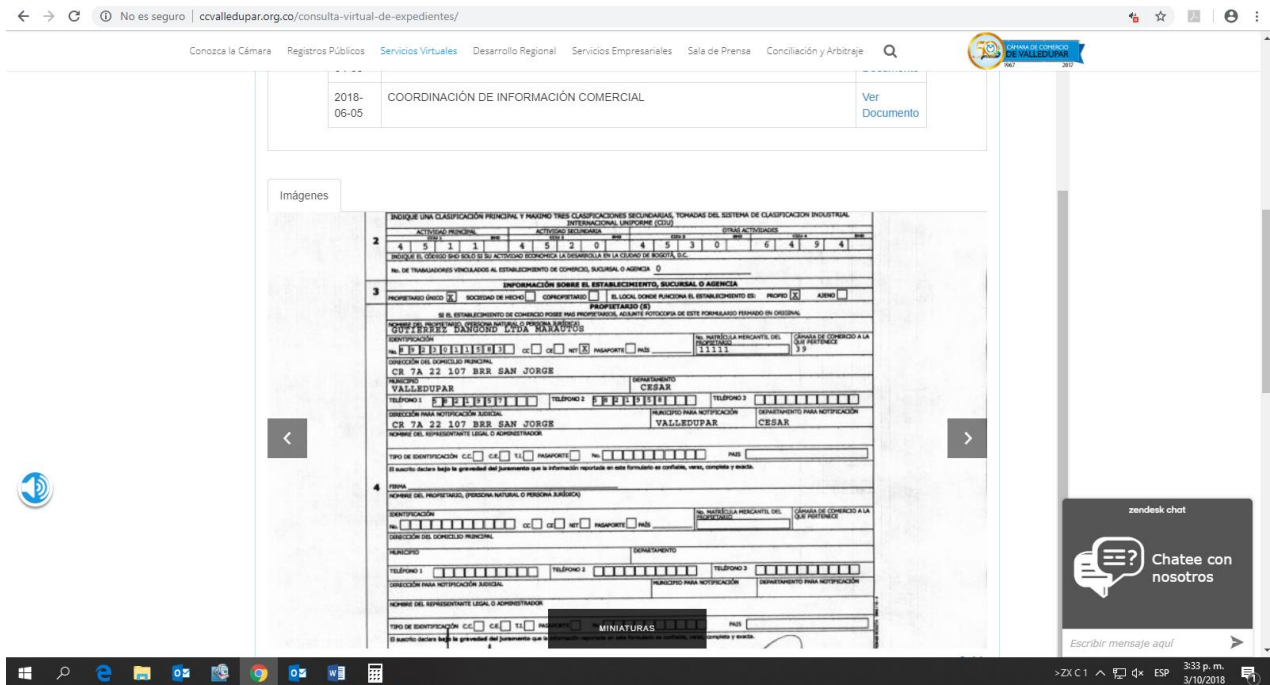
No es seguro | ccvalledupar.org.co/consulta-virtual-de-expedientes/

Conozca la Cámara Registros Públicos Servicios Virtuales Desarrollo Regional Servicios Empresariales Sala de Prensa Conciliación y Arbitraje

CÁMARA DE COMERCIO DE VALLEDUPAR 1967 2017

| 2018-06-05 | COORDINACIÓN DE INFORMACIÓN COMERCIAL | Ver Documento |
|---|---|---|

Imágenes

2 INDIQUE UNA CLASIFICACIÓN PRINCIPAL Y MÁXIMO TRES CLASIFICACIONES SECUNDARIAS, TOMADAS DEL SISTEMA DE CLASIFICACION INDUSTRIAL INTERNACIONAL UNIFORME (CIIU)

ACTIVIDAD PRINCIPAL 4 5 1 1 ACTIVIDAD SECUNDARIA 4 5 2 0 OTRAS ACTIVIDADES 4 5 3 0 6 4 9 4

INDIQUE EL CÓDIGO SHD SOLO SI SU ACTIVIDAD ECONÓMICA LA DESARROLLA EN LA CIUDAD DE BOGOTÁ, D.C.

No. DE TRABAJADORES VINCULADOS AL ESTABLECIMIENTO DE COMERCIO, SUCURSAL O AGENCIA 0

3 INFORMACIÓN SOBRE EL ESTABLECIMIENTO, SUCURSAL O AGENCIA

PROPIETARIO ÚNICO X SOCIEDAD DE HECHO COPROPIETARIO EL LOCAL DONDE FUNCIONA EL ESTABLECIMIENTO ES: PROPIO X AJENO

PROPIETARIO (S)

SI EL ESTABLECIMIENTO DE COMERCIO POSEE MAS PROPIETARIOS, ADJUNTE FOTOCOPIA DE ESTE FORMULARIO FIRMADO EN ORIGINAL

NOMBRE DEL PROPIETARIO, (PERSONA NATURAL O PERSONA JURÍDICA) GUTIERREZ DANGOND LTDA MARAUTOS

IDENTIFICACIÓN No. 8 9 2 3 0 1 1 5 8 3 CC CE NIT X PASAPORTE PAÍS

No. MATRÍCULA MERCANTIL DEL PROPIETARIO 11111 CÁMARA DE COMERCIO A LA QUE PERTENECE 39

DIRECCIÓN DEL DOMICILIO PRINCIPAL CR 7A 22 107 BRR SAN JORGE

MUNICIPIO VALLEDUPAR DEPARTAMENTO CESAR

TELÉFONO 1 5 8 2 1 9 5 7 TELÉFONO 2 5 8 2 1 3 5 8 TELÉFONO 3

DIRECCIÓN PARA NOTIFICACIÓN JUDICIAL CR 7A 22 107 BRR SAN JORGE MUNICIPIO PARA NOTIFICACIÓN VALLEDUPAR DEPARTAMENTO PARA NOTIFICACIÓN CESAR

NOMBRE DEL REPRESENTANTE LEGAL O ADMINISTRADOR

TIPO DE IDENTIFICACIÓN C.C. C.E. T.I. PASAPORTE No. PAÍS

El suscrito declara bajo la gravedad del juramento que la información reportada en este formulario es confiable, veraz, completa y exacta.

4 FIRMA

NOMBRE DEL PROPIETARIO, (PERSONA NATURAL O PERSONA JURÍDICA)

IDENTIFICACIÓN No. CC CE NIT PASAPORTE PAÍS No. MATRÍCULA MERCANTIL DEL PROPIETARIO CÁMARA DE COMERCIO A LA QUE PERTENECE

DIRECCIÓN DEL DOMICILIO PRINCIPAL

MUNICIPIO DEPARTAMENTO

TELÉFONO 1 TELÉFONO 2 TELÉFONO 3

DIRECCIÓN PARA NOTIFICACIÓN JUDICIAL MUNICIPIO PARA NOTIFICACIÓN DEPARTAMENTO PARA NOTIFICACIÓN

NOMBRE DEL REPRESENTANTE LEGAL O ADMINISTRADOR

TIPO DE IDENTIFICACIÓN C.C. C.E. T.I. PASAPORTE PAÍS

El suscrito declara bajo la gravedad del juramento que la información reportada en este formulario es confiable, veraz, completa y exacta.

MINIATURAS

zendesk chat

Chatee con nosotros

Escribir mensaje aquí

>ZX C 1 ESP 3:33 p. m. 3/10/2018